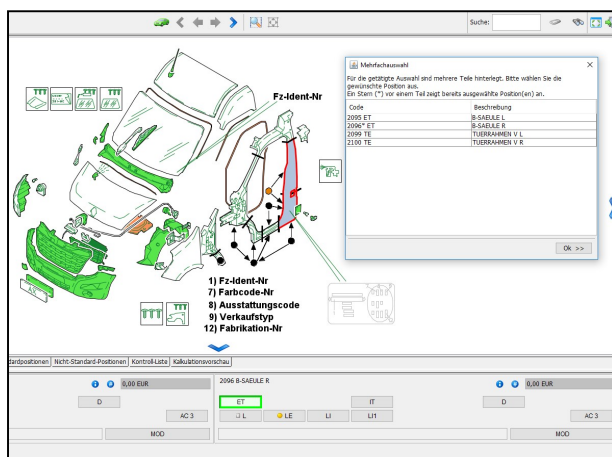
Suche:

Fz-Ident-Nr

1) Fz-Ident-Nr
7) Farbcode-Nr
8) Ausstattungscode
9) Verkaufstyp
12) Fabrikation-Nr

Mehrfachauswahl

Für die getätigte Auswahl sind mehrere Teile hinterlegt. Bitte wählen Sie die gewünschte Position aus.
Ein Stern (*) vor einem Teil zeigt bereits ausgewählte Position(en) an.

| Code | Beschreibung |
|---|---|
| 2095 ET | B-SAEULE L |
| 2096* ET | B-SAEULE R |
| 2099 TE | TUERRAHMEN V L |
| 2100 TE | TUERRAHMEN V R |

Ok >>

dardpositionen | Nicht-Standard-Positionen | Kontroll-Liste | Kalkulationsvorschau

0,00 EUR
D
AC 3
MOD

2096 B-SAEULE R
ET
IT
LI L
LE
LI
LI1

0,00 EUR
D
AC 3
MOD